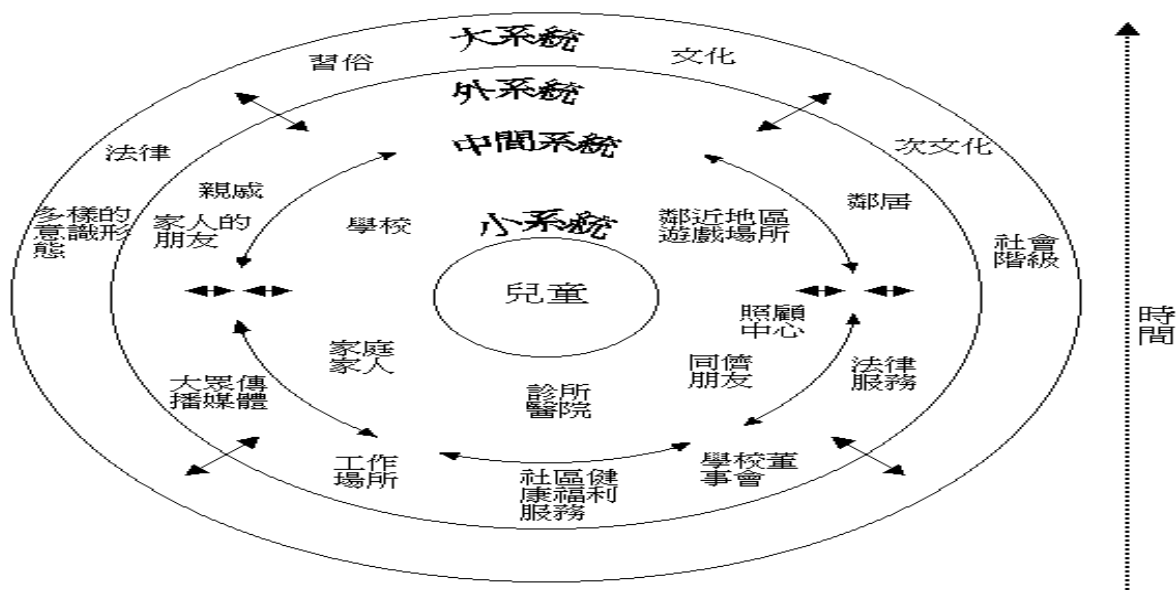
大系統
習俗
文化
外系統
中間系統
法律
次文化
親戚
鄰居
多樣的意識形態
家人的朋友
學校
小系統
鄰近地區遊戲場所
社會階級
兒童
照顧中心
時間
家庭家人
同儕朋友
法律服務
大眾傳播媒體
診所醫院
工作場所
社區健康福利服務
學校董事會